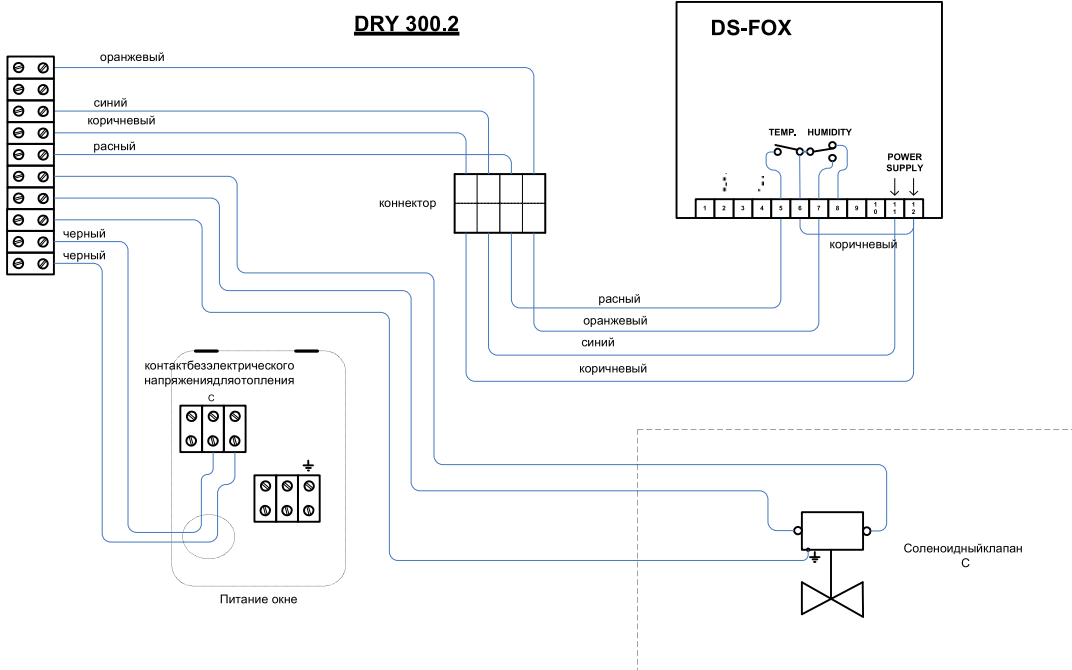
DRY 300.2

DS-FOX

оранжевый
синий
коричневый
расный
черный
черный

коннектор

TEMP.
HUMIDITY
POWER SUPPLY

1 2 3 4 5 6 7 8 9 10 11 12

коричневый

расный
оранжевый
синий
коричневый

контактбезэлектрического напряженияядляотопления
C

Питание окне

Соленоидныйклапан
C